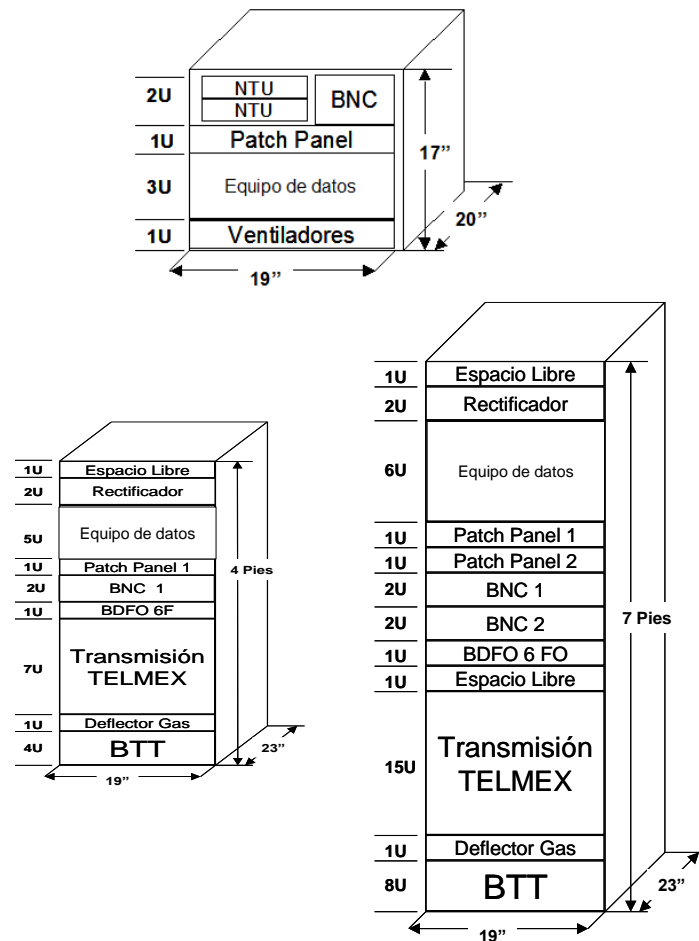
2U
NTU
NTU
BNC
1U
Patch Panel
3U
Equipo de datos
1U
Ventiladores
17"
20"
19"

1U
Espacio Libre
2U
Rectificador
5U
Equipo de datos
1U
Patch Panel 1
2U
BNC 1
1U
BDFO 6F
7U
Transmisión TELMEX
1U
Deflector Gas
4U
BTT
4 Pies
23"
19"

1U
Espacio Libre
2U
Rectificador
6U
Equipo de datos
1U
Patch Panel 1
1U
Patch Panel 2
2U
BNC 1
2U
BNC 2
1U
BDFO 6 FO
1U
Espacio Libre
15U
Transmisión TELMEX
1U
Deflector Gas
8U
BTT
7 Pies
23"
19"